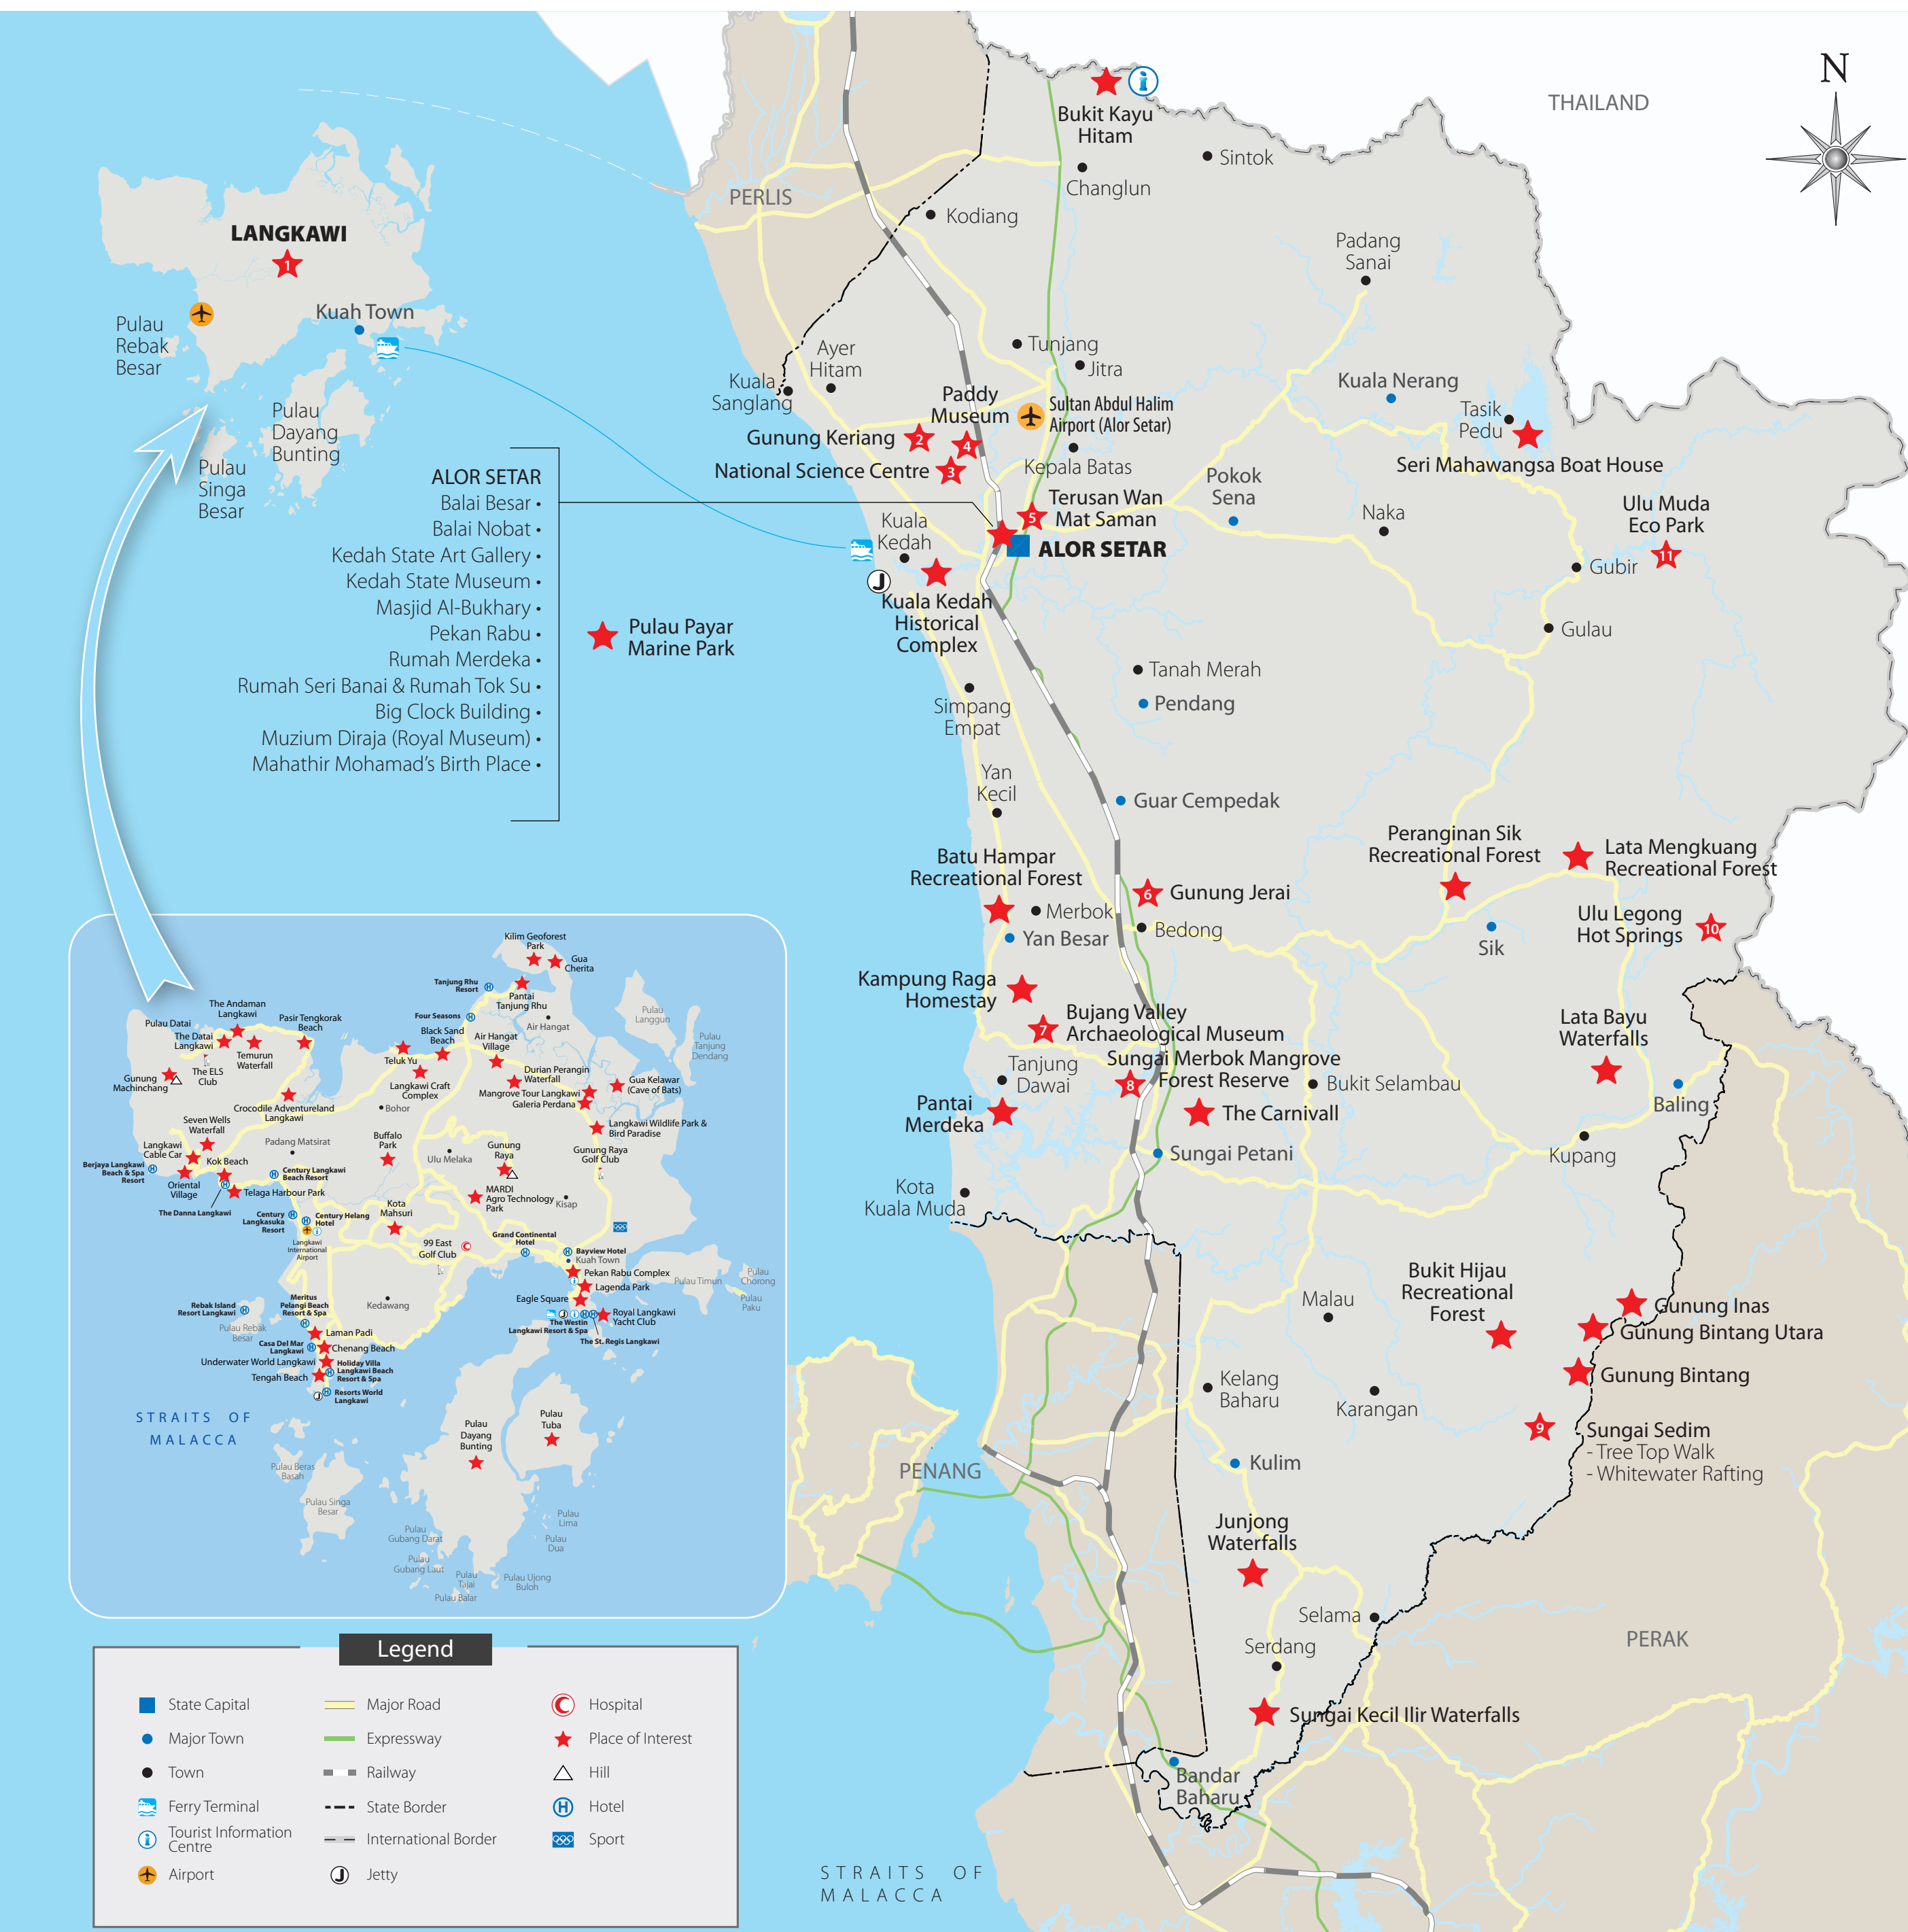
N

THAILAND

PERLIS

LANGKAWI

Pulau Rebak Besar

Kuah Town

Pulau Dayang Bunting

Pulau Singa Besar

Bukit Kayu Hitam

Sintok

Changlun

Kodiang

Padang Sanai

Tunjang

Jitra

Ayer Hitam

Kuala Sanglang

Paddy Museum

Sultan Abdul Halim Airport (Alor Setar)

Kuala Nerang

Tasik Pedu

Gunung Keriang

National Science Centre

Kepala Batas

Seri Mahawangsa Boat House

ALOR SETAR
Balai Besar •
Balai Nobat •
Kedah State Art Gallery •
Kedah State Museum •
Masjid Al-Bukhary •
Pekan Rabu •
Rumah Merdeka •
Rumah Seri Banai & Rumah Tok Su •
Big Clock Building •
Muzium Diraja (Royal Museum) •
Mahathir Mohamad's Birth Place •

Pokok Sena

Terusan Wan Mat Saman

Naka

Ulu Muda Eco Park

Kuala Kedah

ALOR SETAR

Gubir

Kuala Kedah Historical Complex

Pulau Payar Marine Park

Gulau

Tanah Merah

Pendang

Simpang Empat

Yan Kecil

Guar Cempedak

Peranginan Sik Recreational Forest

Lata Mengkuang Recreational Forest

Batu Hampar Recreational Forest

Gunung Jerai

Merbok

Yan Besar

Bedong

Sik

Ulu Legong Hot Springs

Kampung Raga Homestay

Bujang Valley Archaeological Museum

Lata Bayu Waterfalls

Tanjung Dawai

Sungai Merbok Mangrove Forest Reserve

Bukit Selambau

Baling

Pantai Merdeka

The Carnivall

Sungai Petani

Kupang

Kota Kuala Muda

Malau

Bukit Hijau Recreational Forest

Gunung Inas

Gunung Bintang Utara

Gunung Bintang

Kelang Baharu

Karangan

Sungai Sedim
- Tree Top Walk
- Whitewater Rafting

PENANG

Kulim

Junjong Waterfalls

Selama

Serdang

PERAK

Sungai Kecil Ilir Waterfalls

Bandar Baharu

STRAITS OF MALACCA

Kilim Geoforest Park
Gua Cherita
Tanjung Rhu Resort
Pantai Tanjung Rhu
Air Hangat
Pulau Langgun
Pulau Tanjung Dendang
The Andaman Langkawi
Pulau Datai
The Datai Langkawi
Pasir Tengkorak Beach
Four Seasons
Black Sand Beach
Air Hangat Village
Temurun Waterfall
The ELS Club
Teluk Yu
Gunung Machinchang
Durian Perangin Waterfall
Gua Kelawar (Cave of Bats)
Langkawi Craft Complex
Mangrove Tour Langkawi
Galeria Perdana
Crocodile Adventureland Langkawi
Bohor
Seven Wells Waterfall
Langkawi Wildlife Park & Bird Paradise
Padang Matsirat
Buffalo Park
Gunung Raya
Langkawi Cable Car
Ulu Melaka
Gunung Raya Golf Club
Kok Beach
Berjaya Langkawi Beach & Spa Resort
Century Langkawi Beach Resort
Oriental Village
Telaga Harbour Park
MARDI Agro Technology Park
Kisap
The Danna Langkawi
Century Langkasuka Resort
Century Helang Hotel
Kota Mahsuri
Langkawi International Airport
Grand Continental Hotel
99 East Golf Club
Bayview Hotel
Kuah Town
Pekan Rabu Complex
Lagenda Park
Pulau Timun
Pulau Chorong
Pulau Paku
Eagle Square
Royal Langkawi Yacht Club
The Westin Langkawi Resort & Spa
The St. Regis Langkawi
Rebak Island Resort Langkawi
Meritus Pelangi Beach Resort & Spa
Kedawang
Pulau Rebak Besar
Laman Padi
Casa Del Mar Langkawi
Chenang Beach
Underwater World Langkawi
Holiday Villa Langkawi Beach Resort & Spa
Tengah Beach
Resorts World Langkawi
STRAITS OF MALACCA
Pulau Dayang Bunting
Pulau Tuba
Pulau Beras Basah
Pulau Singa Besar
Pulau Gubang Darat
Pulau Gubang Laut
Pulau Lima
Pulau Dua
Pulau Tajai
Pulau Ujong Buloh
Pulau Balar

Legend
State Capital
Major Town
Town
Ferry Terminal
Tourist Information Centre
Airport
Major Road
Expressway
Railway
State Border
International Border
Jetty
Hospital
Place of Interest
Hill
Hotel
Sport